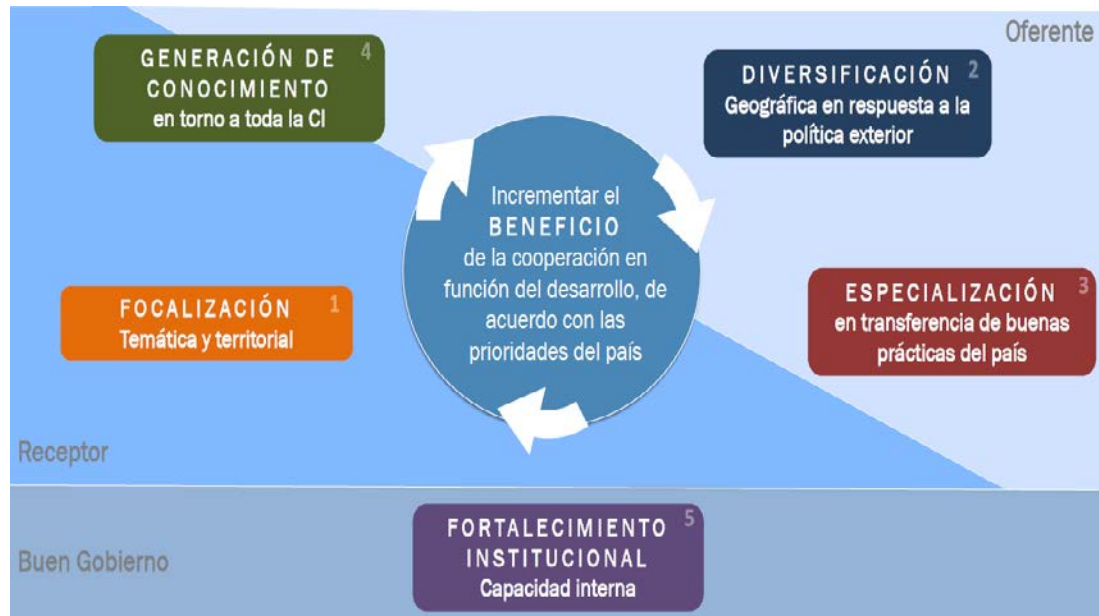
Oferente

GENERACIÓN DE CONOCIMIENTO 4
en torno a toda la CI

DIVERSIFICACIÓN 2
Geográfica en respuesta a la política exterior

Incrementar el BENEFICIO de la cooperación en función del desarrollo, de acuerdo con las prioridades del país

FOCALIZACIÓN 1
Temática y territorial

ESPECIALIZACIÓN 3
en transferencia de buenas prácticas del país

Receptor

Buen Gobierno

FORTALECIMIENTO INSTITUCIONAL 5
Capacidad interna